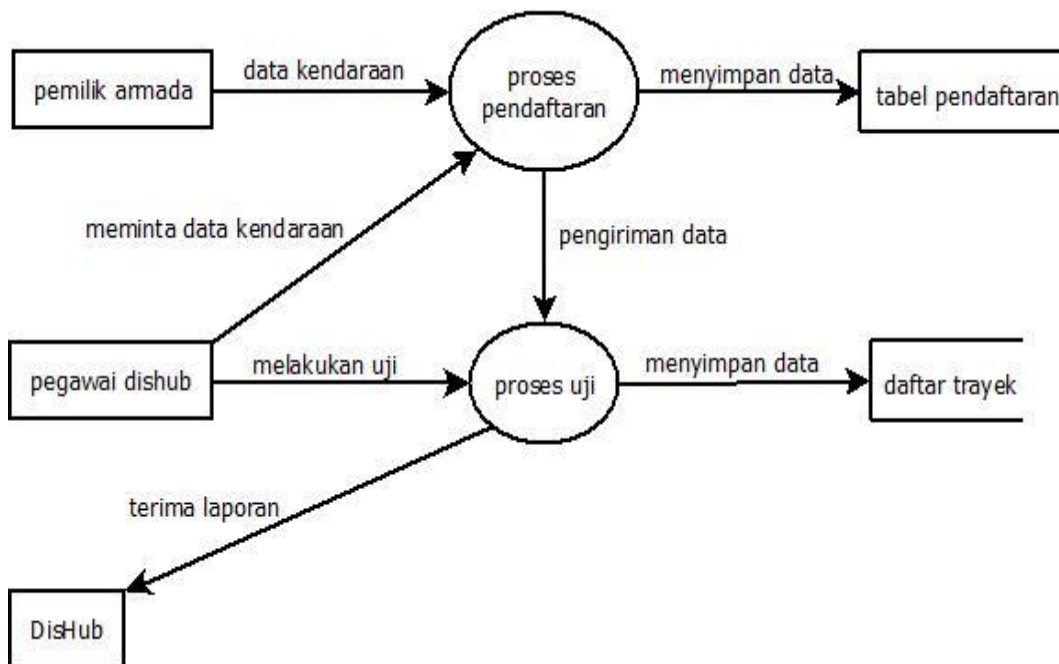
pemilik armada

data kendaraan

proses pendaftaran

menyimpan data

tabel pendaftaran

meminta data kendaraan

pengiriman data

pegawai dishub

melakukan uji

proses uji

menyimpan data

daftar trayek

terima laporan

DisHub